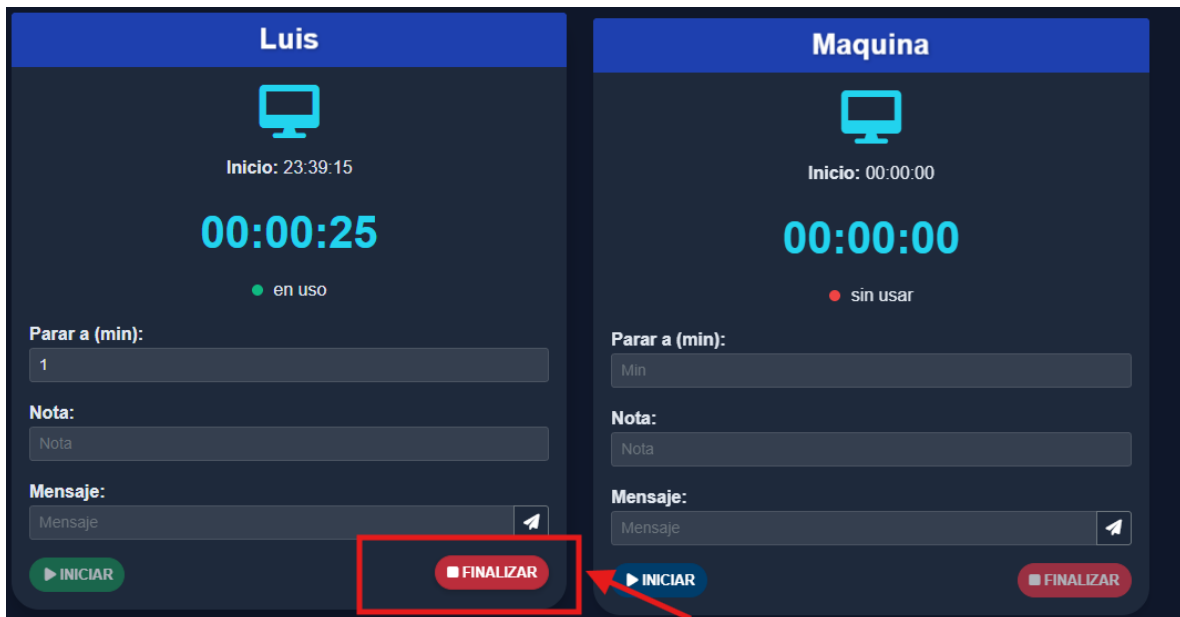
Luis

Inicio: 23:39:15

00:00:25

en uso

Parar a (min):

1

Nota:

Nota

Mensaje:

Mensaje

INICIAR

FINALIZAR

Maquina

Inicio: 00:00:00

00:00:00

sin usar

Parar a (min):

Min

Nota:

Nota

Mensaje:

Mensaje

INICIAR

FINALIZAR